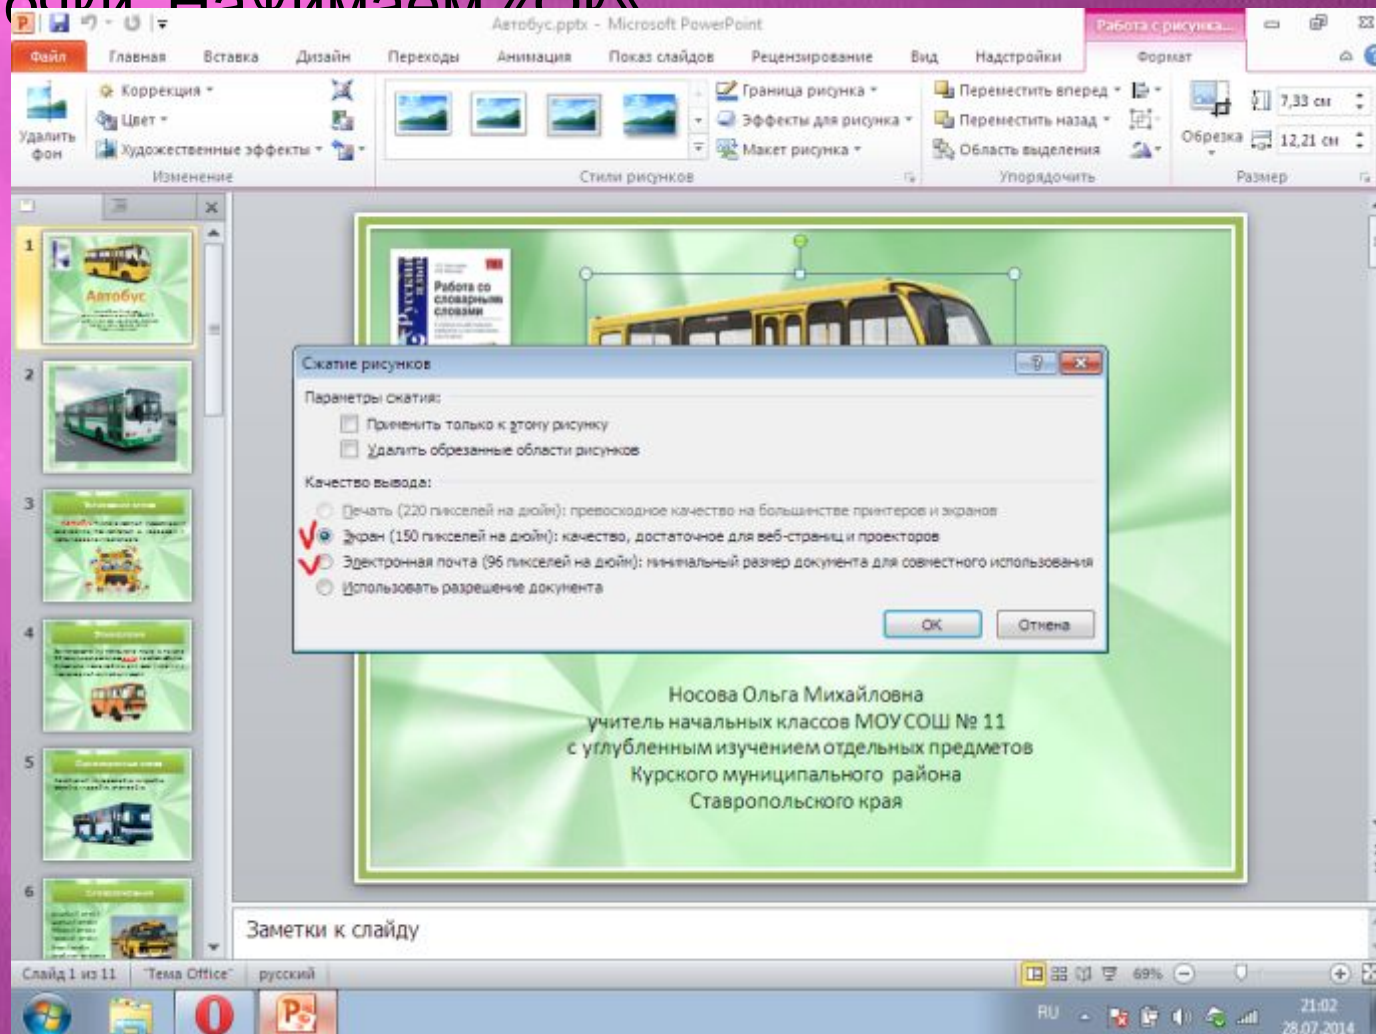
Автобус.pptx - Microsoft PowerPoint

Работа с рисунками

Файл Главная Вставка Дизайн Переходы Анимация Показ слайдов Рецензирование Вид Надстройки Формат

Удалить фон

Коррекция

Цвет

Художественные эффекты

Изменение

Граница рисунка

Эффекты для рисунка

Макет рисунка

Стили рисунков

Переместить вперед

Переместить назад

Область выделения

Упорядочить

Обрезка

7,33 см

12,21 см

Размер

Автобус

Работа со словарными словами

Сжатие рисунков

Параметры сжатия:

Применить только к этому рисунку

Удалить обрезанные области рисунков

Качество вывода:

Печать (220 пикселей на дюйм): превосходное качество на большинстве принтеров и экранов

Экран (150 пикселей на дюйм): качество, достаточное для веб-страниц и проекторов

Электронная почта (96 пикселей на дюйм): минимальный размер документа для совместного использования

Использовать разрешение документа

ОК Отмена

Носова Ольга Михайловна
учитель начальных классов МОУ СОШ № 11
с углубленным изучением отдельных предметов
Курского муниципального района
Ставропольского края

Заметки к слайду

Слайд 1 из 11 "Тема Office" русский

69%

RU

21:02
28.07.2014